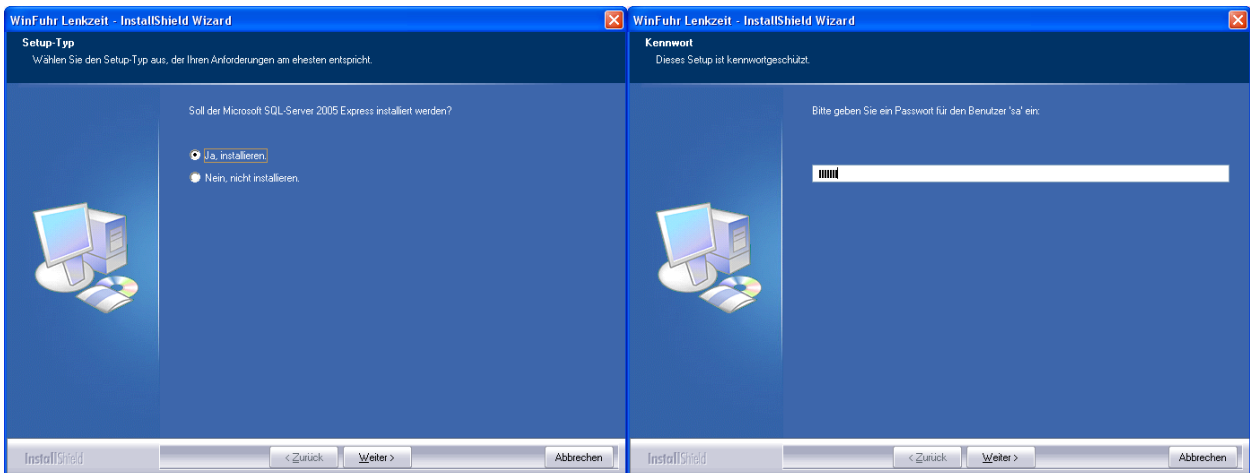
WinFuhr Lenkzeit - InstallShield Wizard

Setup-Typ

Wählen Sie den Setup-Typ aus, der Ihren Anforderungen am ehesten entspricht.

Soll der Microsoft SQL-Server 2005 Express installiert werden?

Ja, installieren.

Nein, nicht installieren.

InstallShield

< Zurück

Weiter >

Abbrechen

WinFuhr Lenkzeit - InstallShield Wizard

Kennwort

Dieses Setup ist kennwortgeschützt.

Bitte geben Sie ein Passwort für den Benutzer 'sa' ein:

InstallShield

< Zurück

Weiter >

Abbrechen